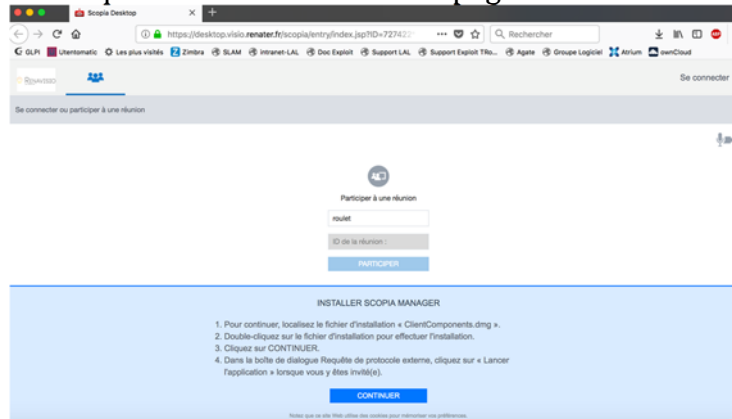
Scopia Desktop

https://desktop.visio.renater.fr/scopia/entry/index.jsp?ID=727422

Rechercher

GLPI Utentomatic Les plus visités Zimbra SLAM intranet-LAL Doc Exploit Support LAL Support Exploit TRo... Agate Groupe Logiciel Atrium ownCloud

Se connecter

Se connecter ou participer à une réunion

Participer à une réunion

roulet

ID de la réunion :

PARTICIPER

INSTALLER SCOPIA MANAGER

1. Pour continuer, localisez le fichier d'installation « ClientComponents.dmg ».
2. Double-cliquez sur le fichier d'installation pour effectuer l'installation.
3. Cliquez sur CONTINUER.
4. Dans la boîte de dialogue Requête de protocole externe, cliquez sur « Lancer l'application » lorsque vous y êtes invité(e).

CONTINUER

Notez que ce site Web utilise des cookies pour mémoriser vos préférences.